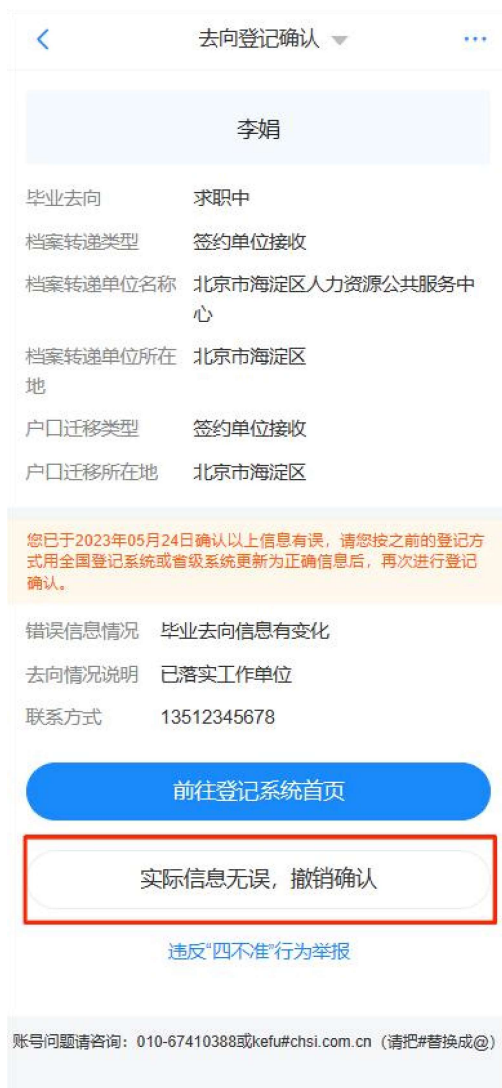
去向登记确认

李娟

| 毕业去向 | 求职中 |
|---|---|
| 档案转递类型 | 签约单位接收 |
| 档案转递单位名称 | 北京市海淀区人力资源公共服务中心 |
| 档案转递单位所在地 | 北京市海淀区 |
| 户口迁移类型 | 签约单位接收 |
| 户口迁移所在地 | 北京市海淀区 |

您已于2023年05月24日确认以上信息有误，请您按之前的登记方式用全国登记系统或省级系统更新为正确信息后，再次进行登记确认。

| 错误信息情况 | 毕业去向信息有变化 |
|---|---|
| 去向情况说明 | 已落实工作单位 |
| 联系方式 | 13512345678 |

前往登记系统首页

实际信息无误，撤销确认

违反"四不准"行为举报

账号问题请咨询：010-67410388或kefu#chsi.com.cn（请把#替换成@）